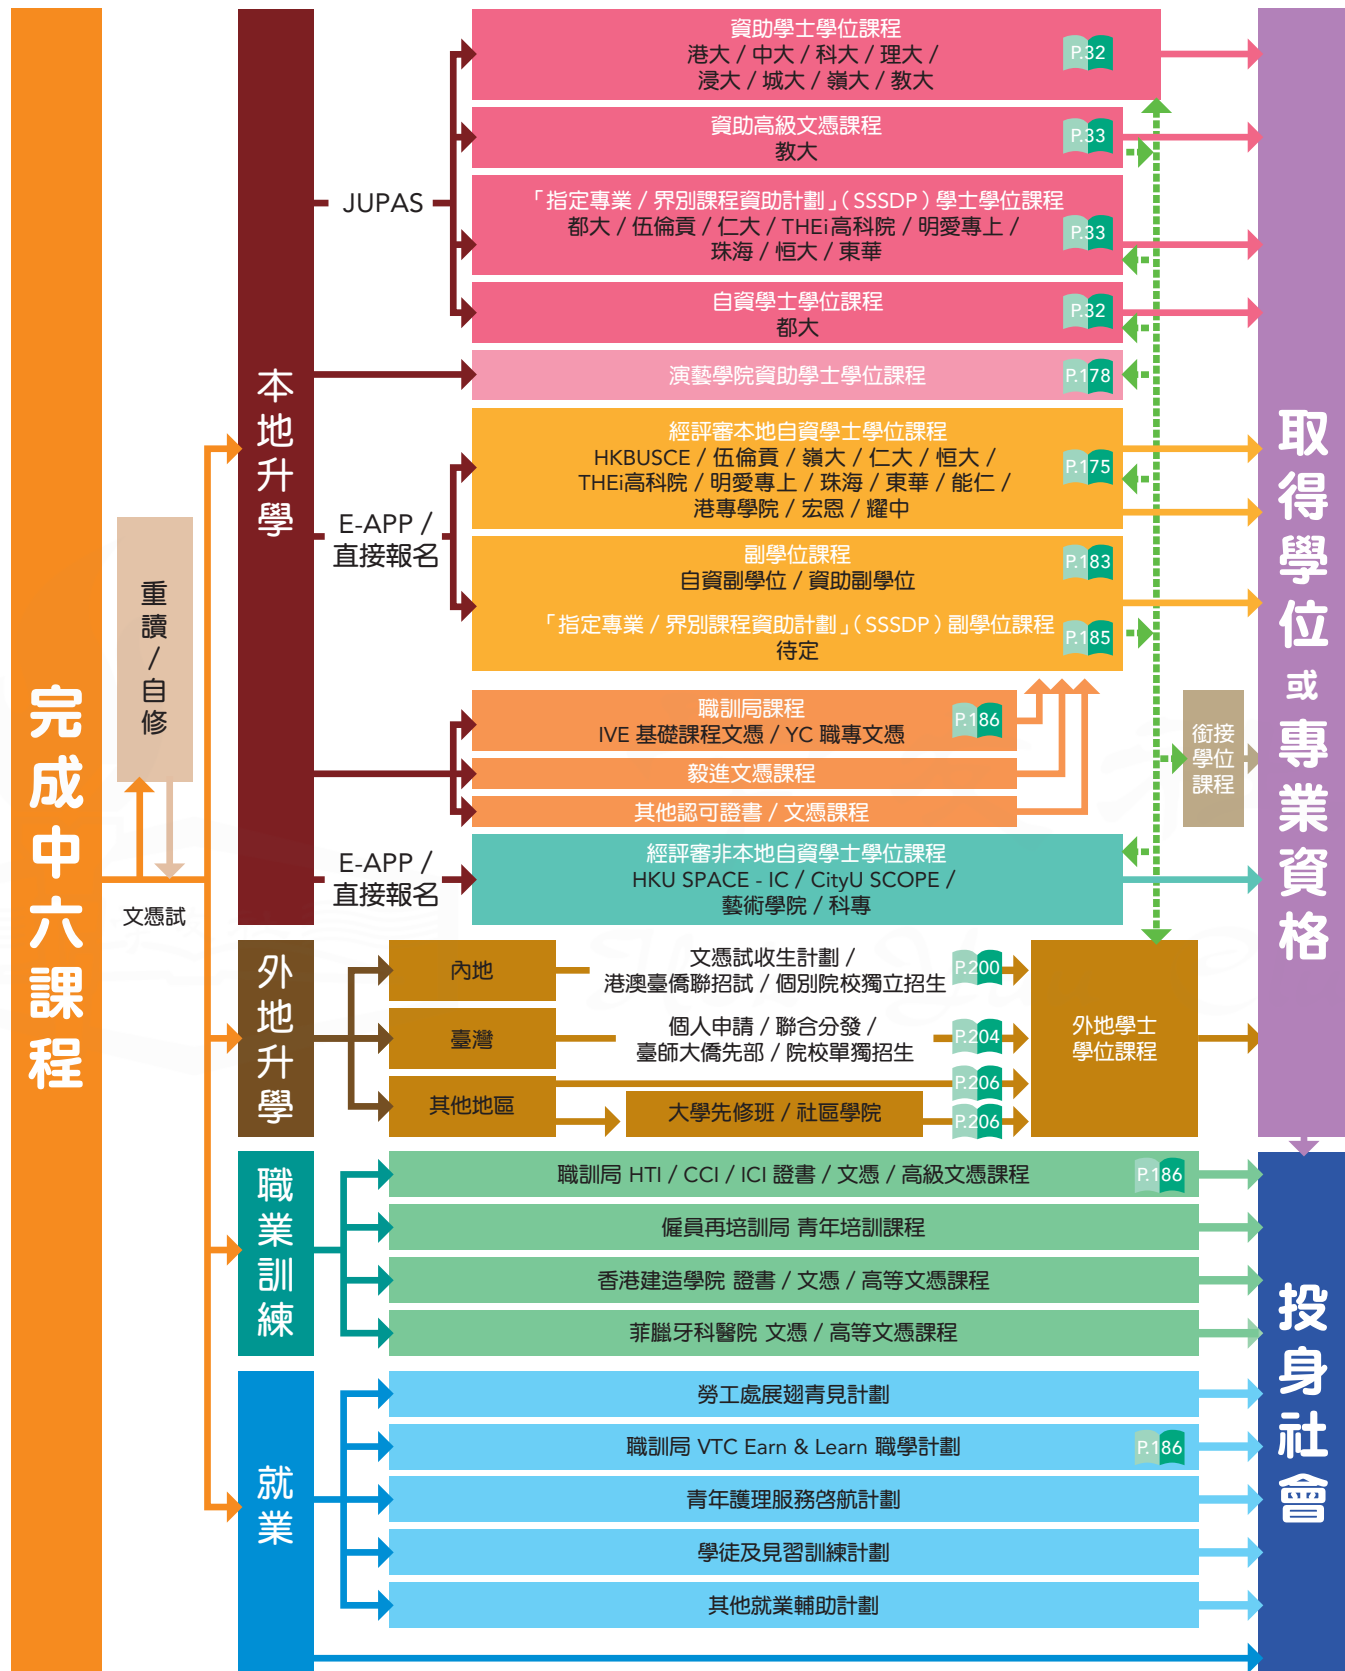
完成中六課程

重讀/自修

文憑試

本地升學

JUPAS

資助學士學位課程
港大/中大/科大/理大/浸大/城大/嶺大/教大
P.32

資助高級文憑課程
教大
P.33

「指定專業/界別課程資助計劃」(SSSDP)學士學位課程
都大/伍倫貢/仁大/THEi高科院/明愛專上/珠海/恒大/東華
P.33

自資學士學位課程
都大
P.32

演藝學院資助學士學位課程
P.178

E-APP/直接報名

經評審本地自資學士學位課程
HKBUSCE/伍倫貢/嶺大/仁大/恒大/THEi高科院/明愛專上/珠海/東華/能仁/港專學院/宏恩/耀中
P.175

副學位課程
自資副學位/資助副學位
P.183

「指定專業/界別課程資助計劃」(SSSDP)副學位課程
待定
P.185

職訓局課程
IVE 基礎課程文憑/YC 職專文憑
P.186

毅進文憑課程

其他認可證書/文憑課程

E-APP/直接報名

經評審非本地自資學士學位課程
HKU SPACE - IC/CityU SCOPE/藝術學院/科專

銜接學位課程

外地升學

內地
文憑試收生計劃/港澳臺僑聯招試/個別院校獨立招生
P.200

臺灣
個人申請/聯合分發/臺師大僑先部/院校單獨招生
P.204

其他地區
P.206
大學先修班/社區學院
P.206

外地學士學位課程

職業訓練

職訓局 HTI/CCI/ICI 證書/文憑/高級文憑課程
P.186

僱員再培訓局 青年培訓課程

香港建造學院 證書/文憑/高等文憑課程

菲臘牙科醫院 文憑/高等文憑課程

就業

勞工處展翅青見計劃

職訓局 VTC Earn & Learn 職學計劃
P.186

青年護理服務啓航計劃

學徒及見習訓練計劃

其他就業輔助計劃

取得學位或專業資格

投身社會